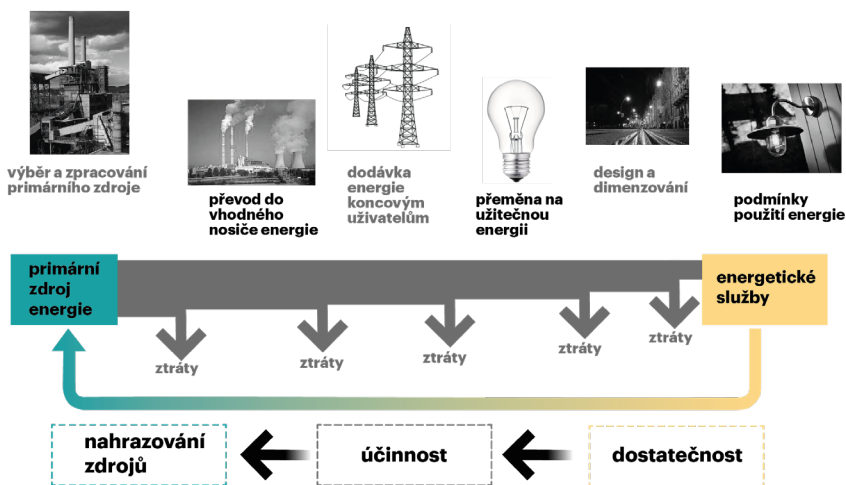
výběr a zpracování primárního zdroje

převod do vhodného nosiče energie

dodávka energie koncovým uživatelům

přeměna na užitečnou energii

design a dimenzování

podmínky použití energie

primární zdroj energie

energetické služby

ztráty

ztráty

ztráty

ztráty

ztráty

nahrazování zdrojů

účinnost

dostatečnost